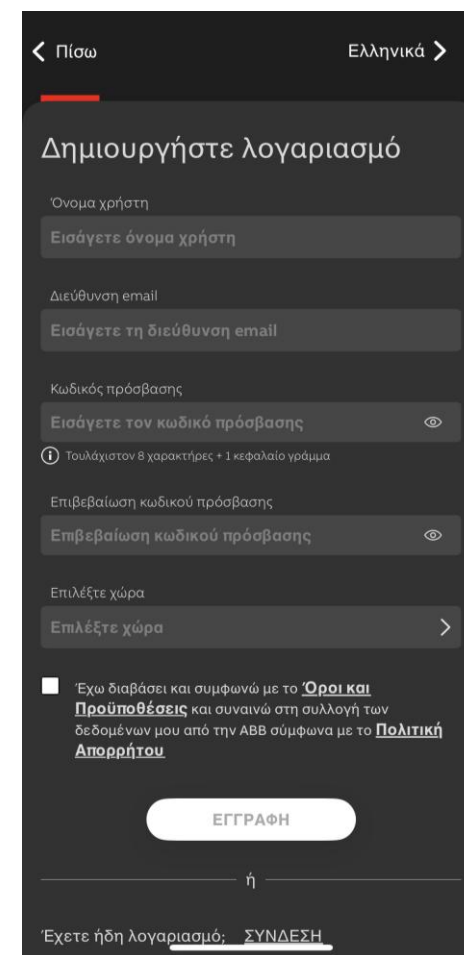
Πίσω

Ελληνικά

Δημιουργήστε λογαριασμό

Όνομα χρήστη

Εισάγετε όνομα χρήστη

Διεύθυνση email

Εισάγετε τη διεύθυνση email

Κωδικός πρόσβασης

Εισάγετε τον κωδικό πρόσβασης

Τουλάχιστον 8 χαρακτήρες + 1 κεφαλαίο γράμμα

Επιβεβαίωση κωδικού πρόσβασης

Επιβεβαίωση κωδικού πρόσβασης

Επιλέξτε χώρα

Επιλέξτε χώρα

Έχω διαβάσει και συμφωνώ με το Όροι και Προϋποθέσεις και συναινώ στη συλλογή των δεδομένων μου από την ABB σύμφωνα με το Πολιτική Απορρήτου

ΕΓΓΡΑΦΗ

ή

Έχετε ήδη λογαριασμό; ΣΥΝΔΕΣΗ